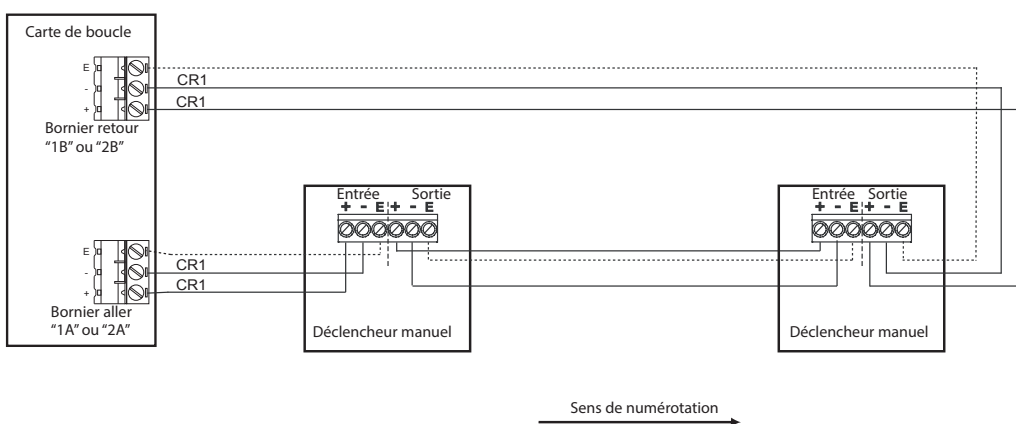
Carte de boucle

E
-
+

CR1
CR1

Bornier retour "1B" ou "2B"

E
-
+

CR1
CR1

Bornier aller "1A" ou "2A"

Entrée Sortie
+ - E + - E

Déclencheur manuel

Entrée Sortie
+ - E + - E

Déclencheur manuel

Sens de numérotation